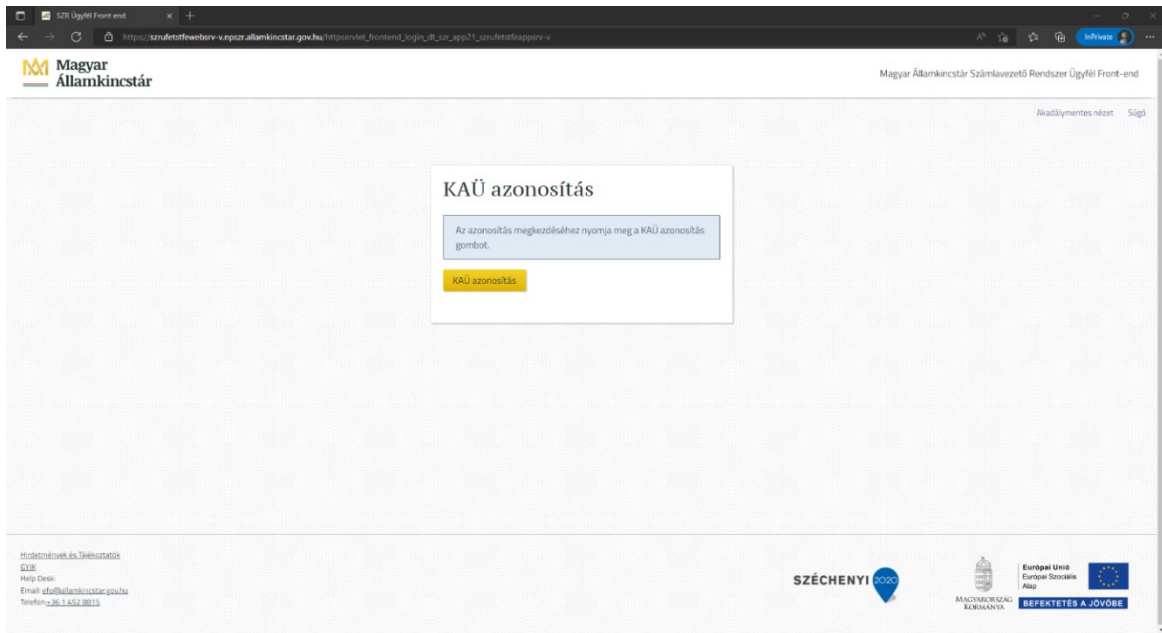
SZR Ügyfél Front-end

https://szrufetstfewebsrv-v.npszr.allamkincstar.gov.hu/httpservlet_frontend_login_dt_szr_app21_szrufetstfeappsrv-v

InPrivate

Magyar Államkincstár

Magyar Államkincstár Számlavezető Rendszer Ügyfél Front-end

Akadálymentes nézet Súgó

KAÜ azonosítás

Az azonosítás megkezdéséhez nyomja meg a KAÜ azonosítás gombot.

KAÜ azonosítás

Hirdetmények és Tájékoztatók
GYIK
Help Desk
Email: efo@allamkincstar.gov.hu
Telefon: +36 1 452 8815

SZÉCHENYI 2020

MAGYARORSZÁG KORMÁNYA

Európai Unió
Európai Szociális Alap

BEFEKTETÉS A JÖVŐBE